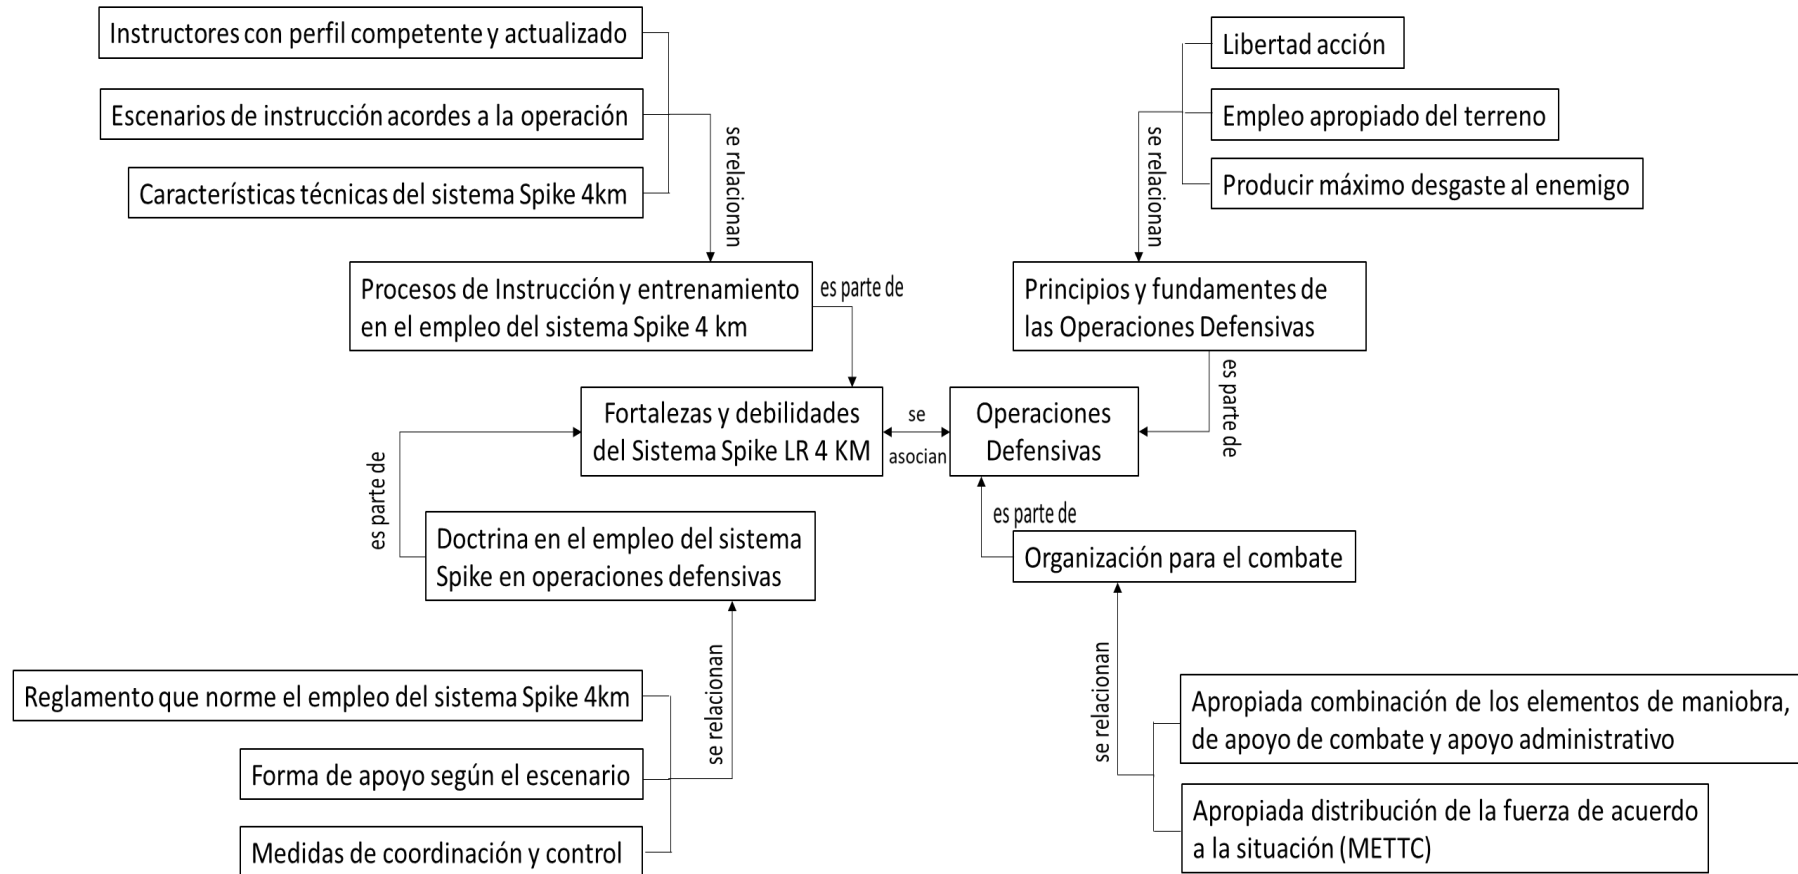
Instructores con perfil competente y actualizado

Escenarios de instrucción acordes a la operación

Características técnicas del sistema Spike 4km

se relacionan

Procesos de Instrucción y entrenamiento en el empleo del sistema Spike 4 km

es parte de

Libertad acción

Empleo apropiado del terreno

Producir máximo desgaste al enemigo

se relacionan

Principios y fundamentes de las Operaciones Defensivas

es parte de

Fortalezas y debilidades del Sistema Spike LR 4 KM

se asocian

Operaciones Defensivas

es parte de

Doctrina en el empleo del sistema Spike en operaciones defensivas

es parte de

Organización para el combate

se relacionan

Reglamento que norme el empleo del sistema Spike 4km

Forma de apoyo según el escenario

Medidas de coordinación y control

se relacionan

Apropiada combinación de los elementos de maniobra, de apoyo de combate y apoyo administrativo

Apropiada distribución de la fuerza de acuerdo a la situación (METTC)